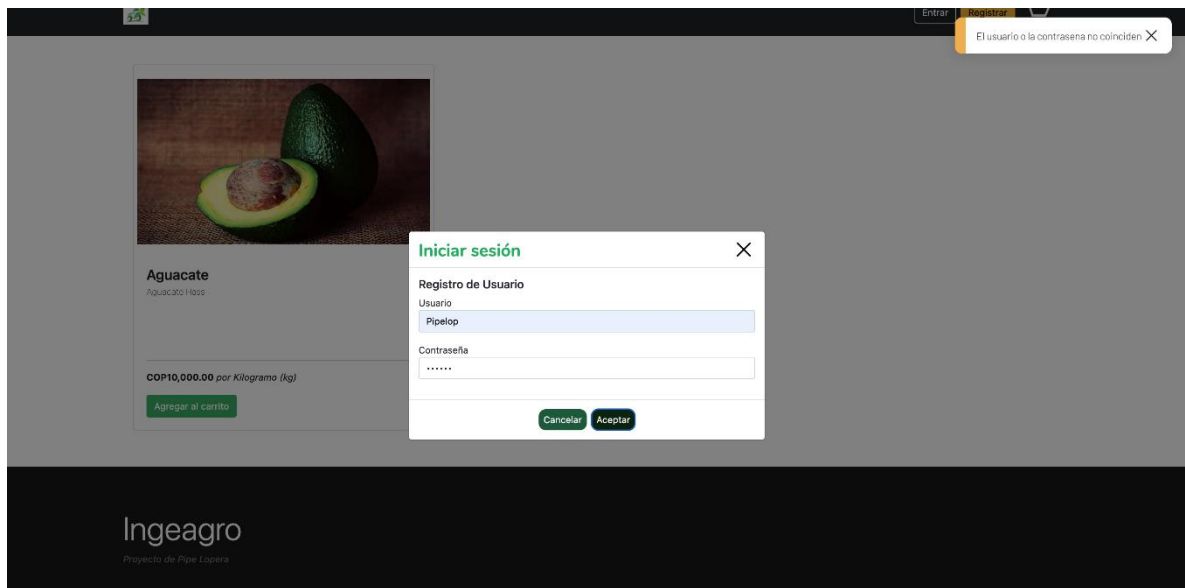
Entrar Registrar

El usuario o la contrasena no coinciden ×

Aguacate

Aguacate Hass

COP10,000.00 *por Kilogramo (kg)*

Agregar al carrito

Iniciar sesión ×

Registro de Usuario

Usuario

Pipelop

Contraseña

••••••

Cancelar Aceptar

Ingeagro

Proyecto de Pipe Lopera